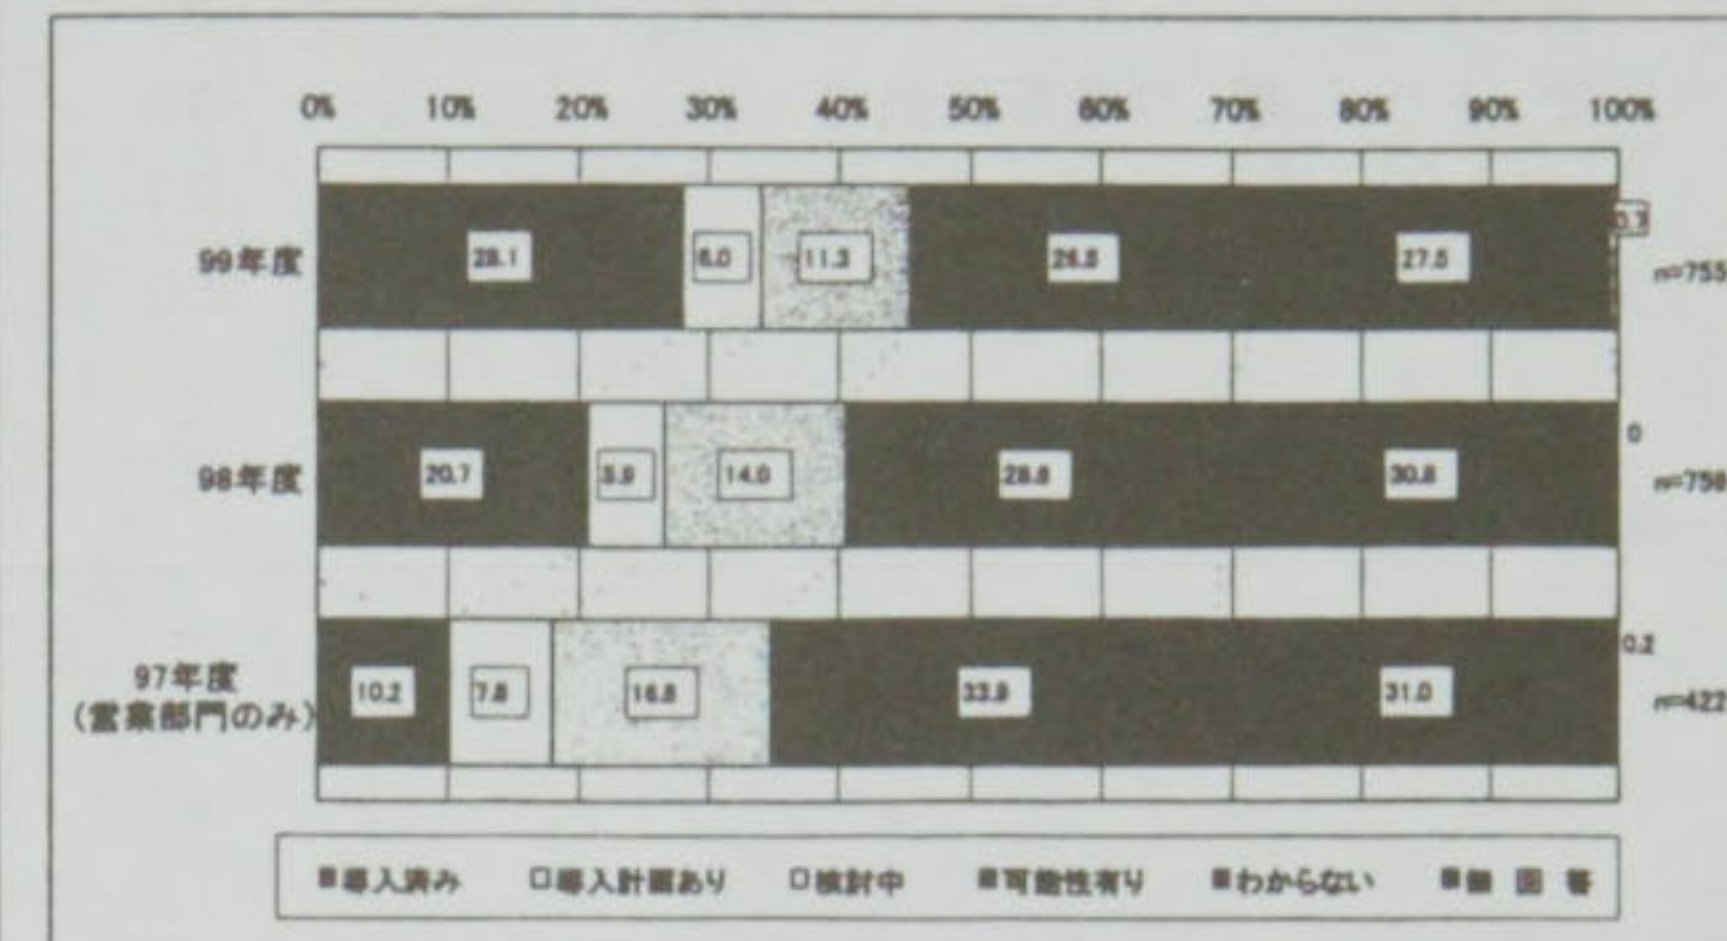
0% 10% 20% 30% 40% 50% 60% 70% 80% 90% 100%

99年度
28.1 6.0 11.3 26.8 27.5 0.3
n=755

98年度
20.7 5.9 14.0 28.8 30.8 0
n=758

97年度
(営業部門のみ)
10.2 7.8 16.8 33.9 31.0 0.2
n=422

■導入済み □導入計画あり □検討中 ■可能性有り ■わからない ■無回答